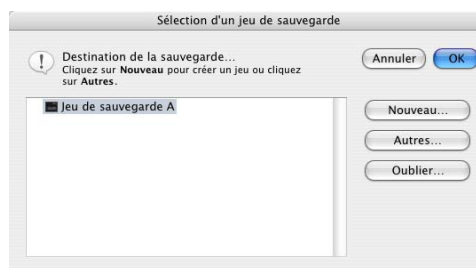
Sélection d'un jeu de sauvegarde

Destination de la sauvegarde...
Cliquez sur **Nouveau** pour créer un jeu ou cliquez sur **Autres**.

Annuler

OK

Jeu de sauvegarde A

Nouveau...

Autres...

Oublier...